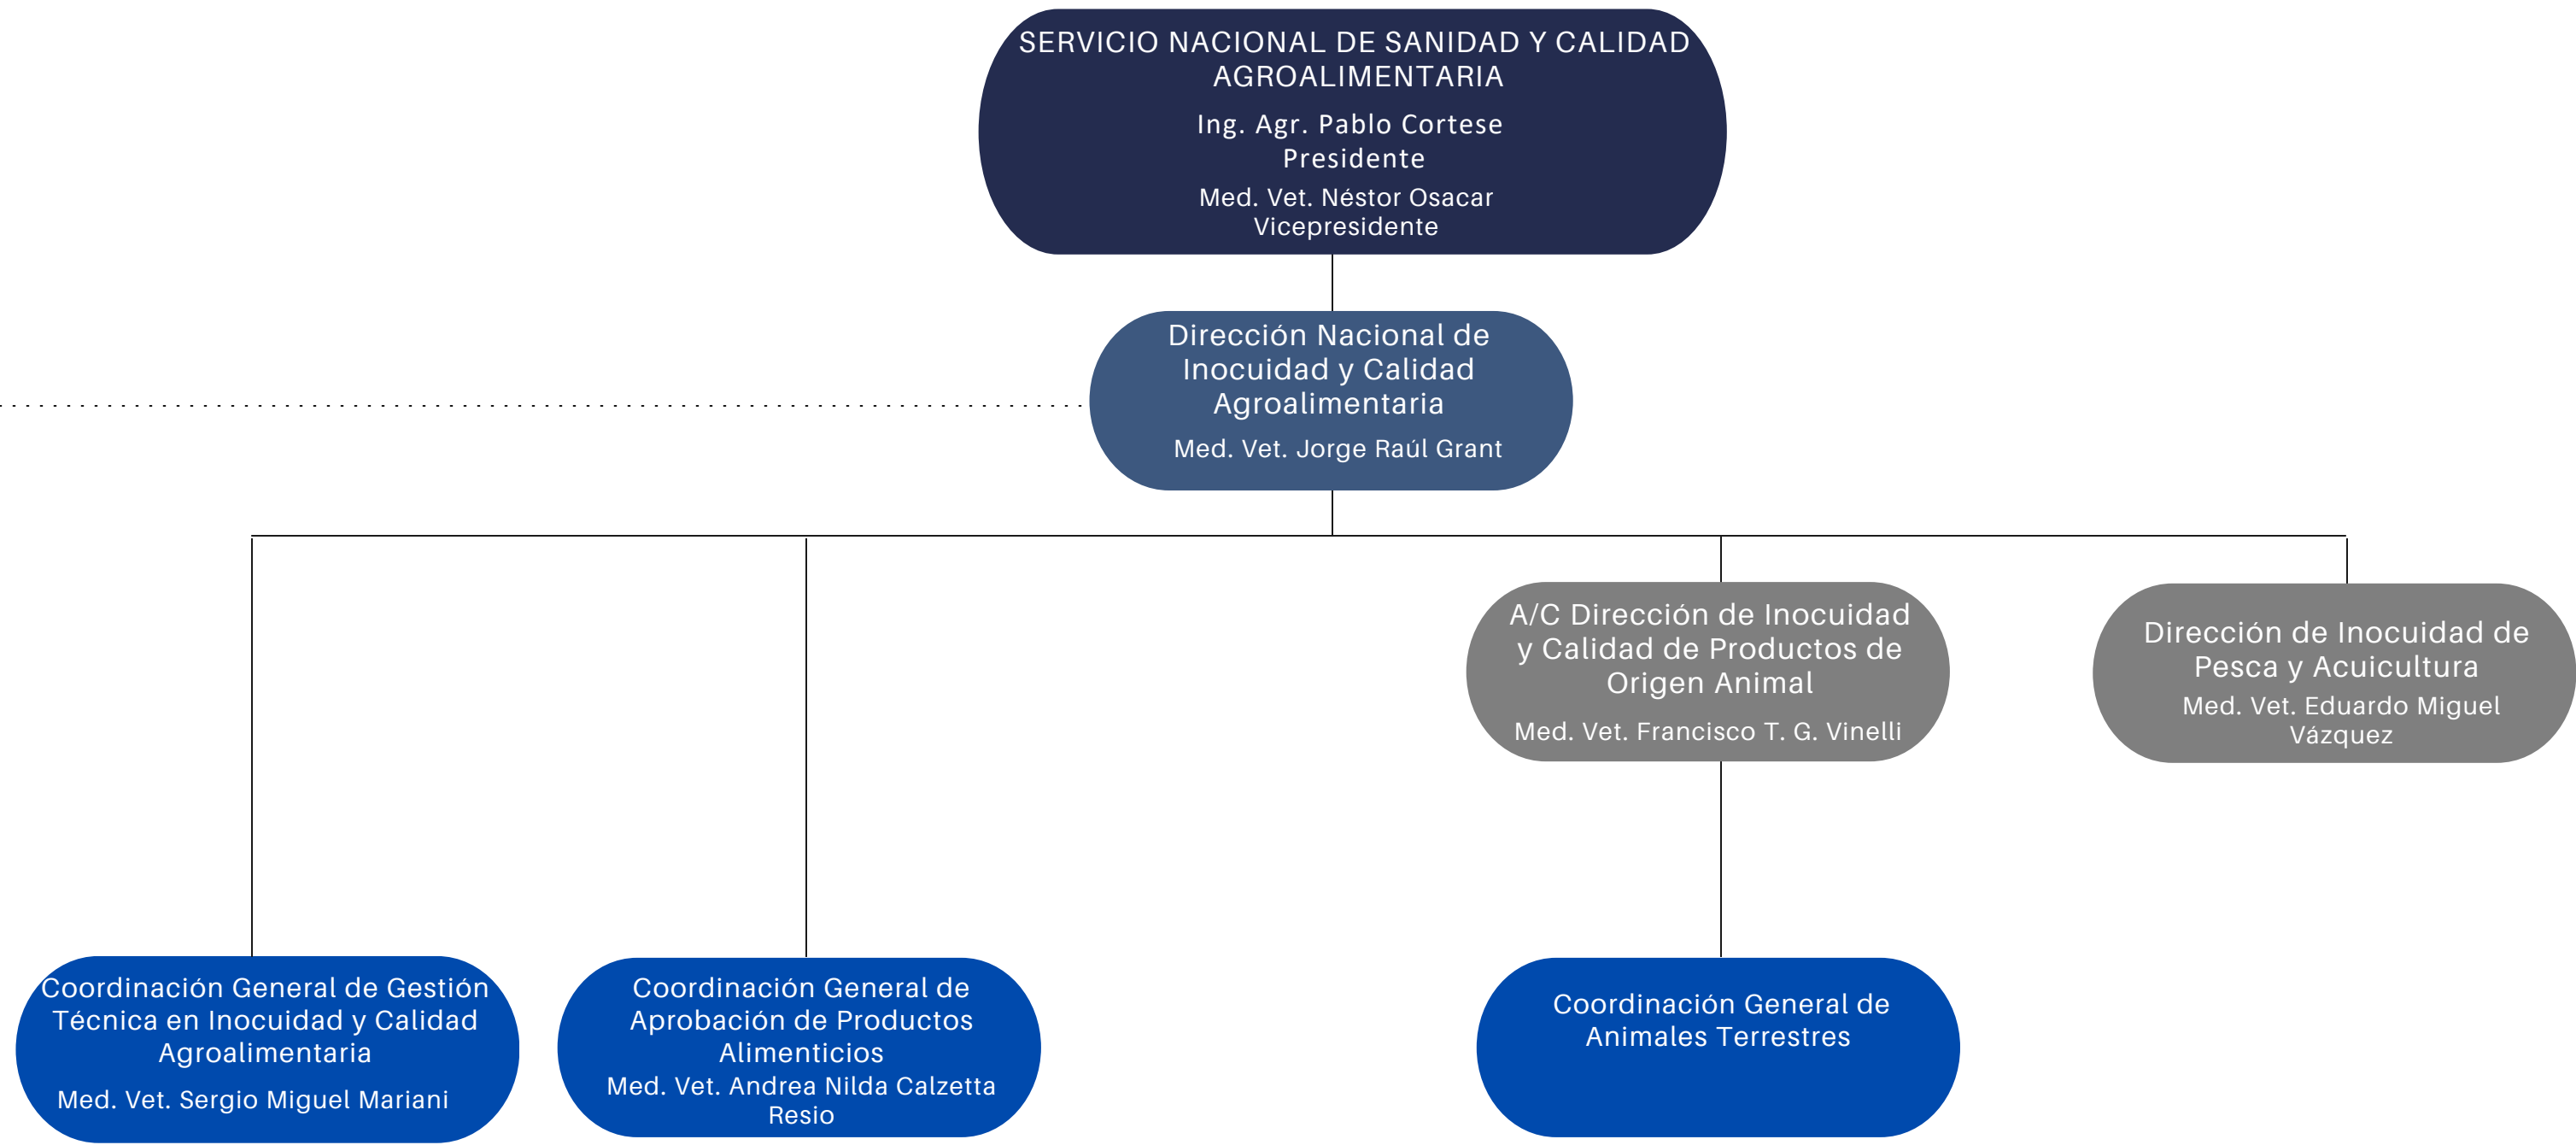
SERVICIO NACIONAL DE SANIDAD Y CALIDAD AGROALIMENTARIA
Ing. Agr. Pablo Cortese
Presidente
Med. Vet. Néstor Osacar
Vicepresidente

Dirección Nacional de Inocuidad y Calidad Agroalimentaria
Med. Vet. Jorge Raúl Grant

A/C Dirección de Inocuidad y Calidad de Productos de Origen Animal
Med. Vet. Francisco T. G. Vinelli

Dirección de Inocuidad de Pesca y Acuicultura
Med. Vet. Eduardo Miguel Vázquez

Coordinación General de Gestión Técnica en Inocuidad y Calidad Agroalimentaria
Med. Vet. Sergio Miguel Mariani

Coordinación General de Aprobación de Productos Alimenticios
Med. Vet. Andrea Nilda Calzetta Resio

Coordinación General de Animales Terrestres